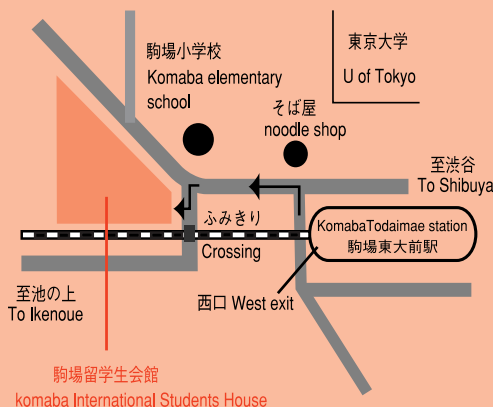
駒場小学校
Komaba elementary school

東京大学
U of Tokyo

そば屋
noodle shop

至渋谷
To Shibuya

ふみきり
Crossing

KomabaTodaimae station
駒場東大前駅

至池の上
To Ikenoue

西口 West exit

駒場留学生会館
komaba International Students House